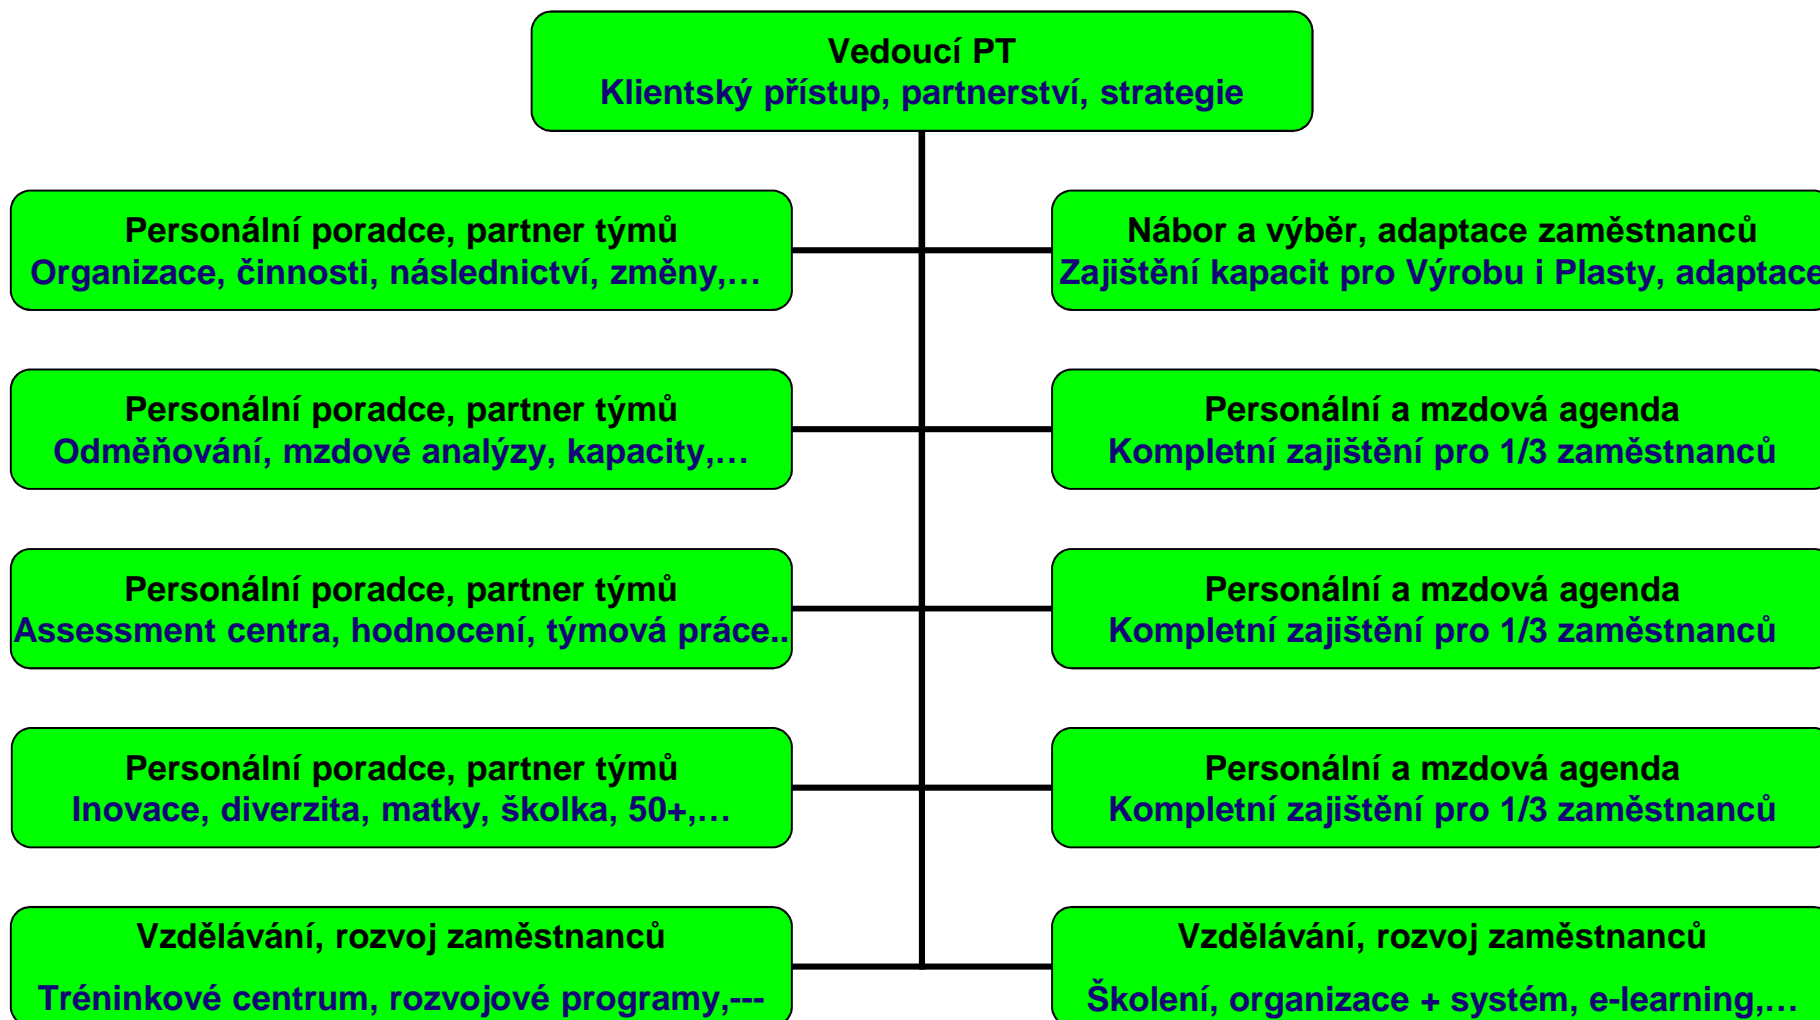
Vedoucí PT
Klientský přístup, partnerství, strategie

Personální poradce, partner týmů
Organizace, činnosti, následnictví, změny,…

Nábor a výběr, adaptace zaměstnanců
Zajištění kapacit pro Výrobu i Plasty, adaptace

Personální poradce, partner týmů
Odměňování, mzdové analýzy, kapacity,…

Personální a mzdová agenda
Kompletní zajištění pro 1/3 zaměstnanců

Personální poradce, partner týmů
Assessment centra, hodnocení, týmová práce..

Personální a mzdová agenda
Kompletní zajištění pro 1/3 zaměstnanců

Personální poradce, partner týmů
Inovace, diverzita, matky, školka, 50+,…

Personální a mzdová agenda
Kompletní zajištění pro 1/3 zaměstnanců

Vzdělávání, rozvoj zaměstnanců
Tréninkové centrum, rozvojové programy,---

Vzdělávání, rozvoj zaměstnanců
Školení, organizace + systém, e-learning,…